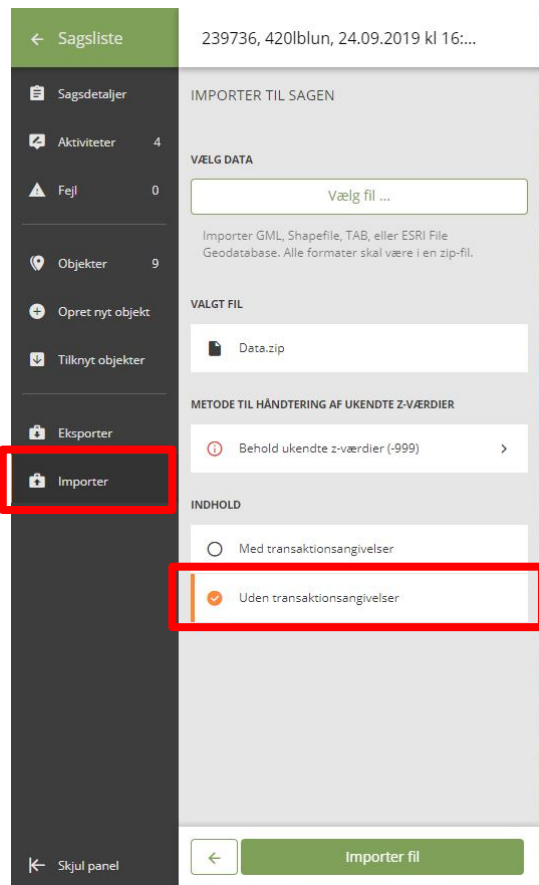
← Sagsliste

239736, 420lblun, 24.09.2019 kl 16:...

Sagsdetaljer

Aktiviteter 4

Fejl 0

Objekter 9

Opret nyt objekt

Tilknyt objekter

Eksporter

Importer

IMPORTER TIL SAGEN

VÆLG DATA

Vælg fil ...

Importer GML, Shapefile, TAB, eller ESRI File Geodatabase. Alle formater skal være i en zip-fil.

VALGT FIL

Data.zip

METODE TIL HÅNDTERING AF UKENDTE Z-VÆRDIER

Behold ukendte z-værdier (-999) >

INDHOLD

Med transaktionsangivelser

Uden transaktionsangivelser

Skjul panel

←

Importer fil